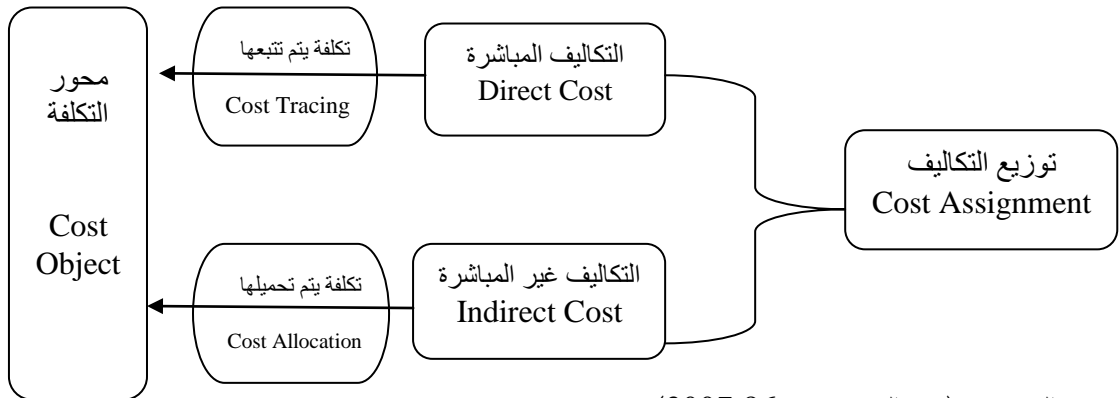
توزيع التكاليف
Cost Assignment

التكاليف المباشرة
Direct Cost

تكلفة يتم تتبعها
Cost Tracing

التكاليف غير المباشرة
Indirect Cost

تكلفة يتم تحميلها
Cost Allocation

محور التكلفة
Cost Object

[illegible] (2007 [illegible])